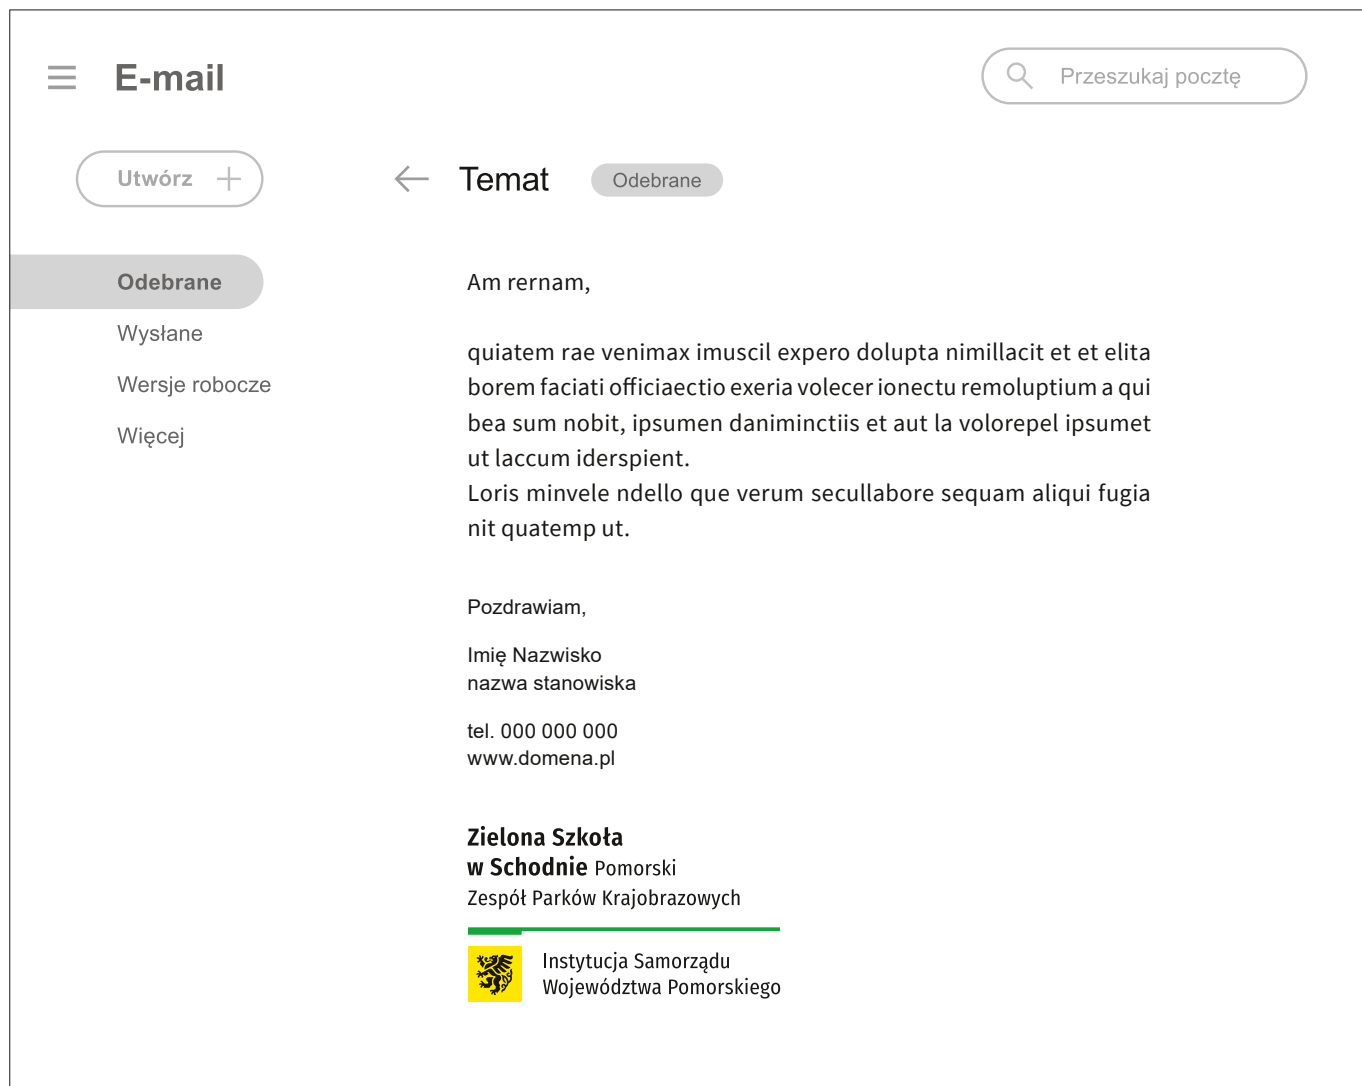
E-mail

Przeszukaj pocztę

Utwórz +

Temat Odebrane

Odebrane
Wysłane
Wersje robocze
Więcej

Am rernam,

quiatem rae venimax imuscil expero dolupta nimillacit et et elita borem faciati officiaectio exeria volecer ionectu remoluptium a qui bea sum nobit, ipsumen daniminctiis et aut la volorepel ipsumet ut laccum iderspient.
Loris minvele ndello que verum secullabore sequam aliqui fugia nit quatemp ut.

Pozdrawiam,

Imię Nazwisko
nazwa stanowiska

tel. 000 000 000
www.domena.pl

Zielona Szkoła
w Schodnie Pomorski
Zespół Parków Krajobrazowych

Instytucja Samorządu
Województwa Pomorskiego